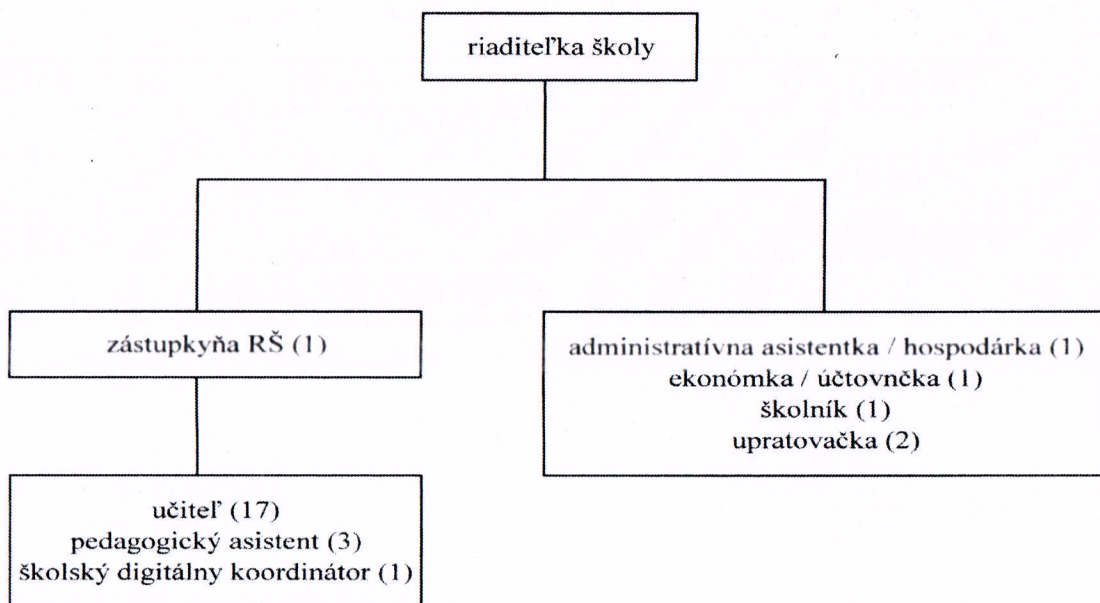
riaditeľka školy

zástupkyňa RŠ (1)

administratívna asistentka / hospodárka (1)
ekonómka / účtovnčka (1)
školník (1)
upratovačka (2)

učiteľ (17)
pedagogický asistent (3)
školský digitálny koordinátor (1)